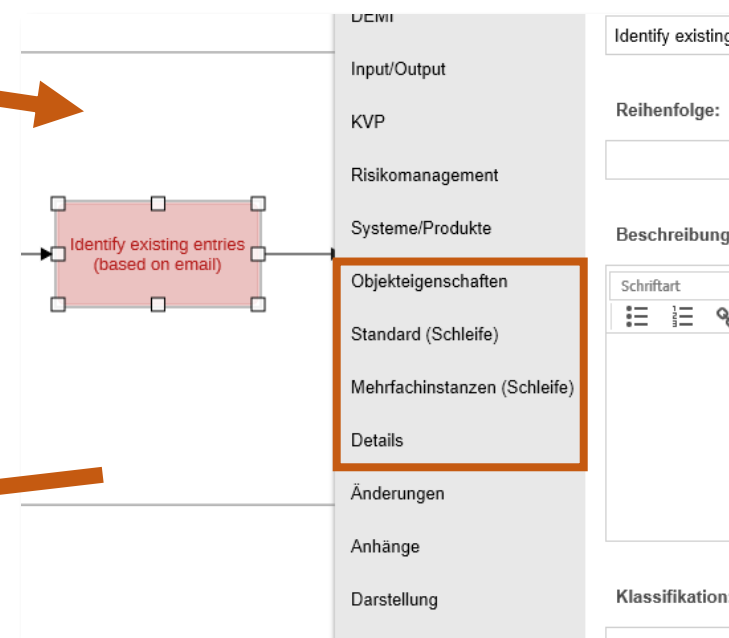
Identify existing entries (based on email)

DEMI
Input/Output
KVP
Risikomanagement
Systeme/Produkte
Objekteigenschaften
Standard (Schleife)
Mehrfachinstanzen (Schleife)
Details
Änderungen
Anhänge
Darstellung

Identify existing

Reihenfolge:

Beschreibung

Schriftart

Klassifikation